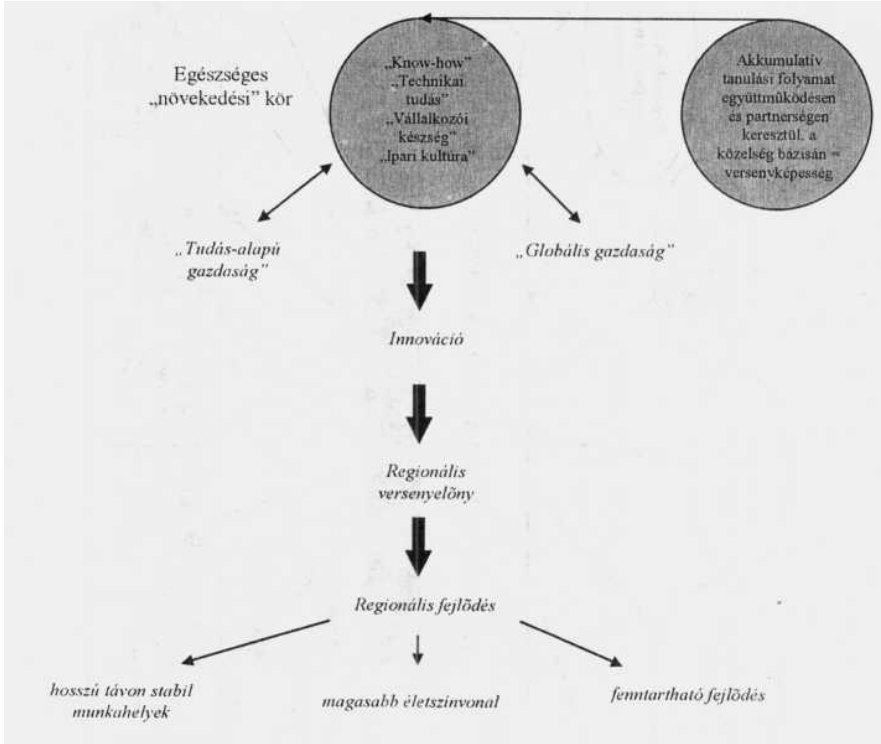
Egészséges „növekedési" kör

„Know-how"
„Technikai tudás"
„Vállalkozói készség"
„Ipari kultúra"

Akkumulatív tanulási folyamat együttműködésen és partnerségen keresztül, a közelség bázisán = versenyképesség

„Tudás-alapú gazdaság"

„Globális gazdaság"

Innováció

Regionális versenyelőny

Regionális fejlődés

hosszú távon stabil munkahelyek

magasabb életszínvonal

fenntartható fejlődés